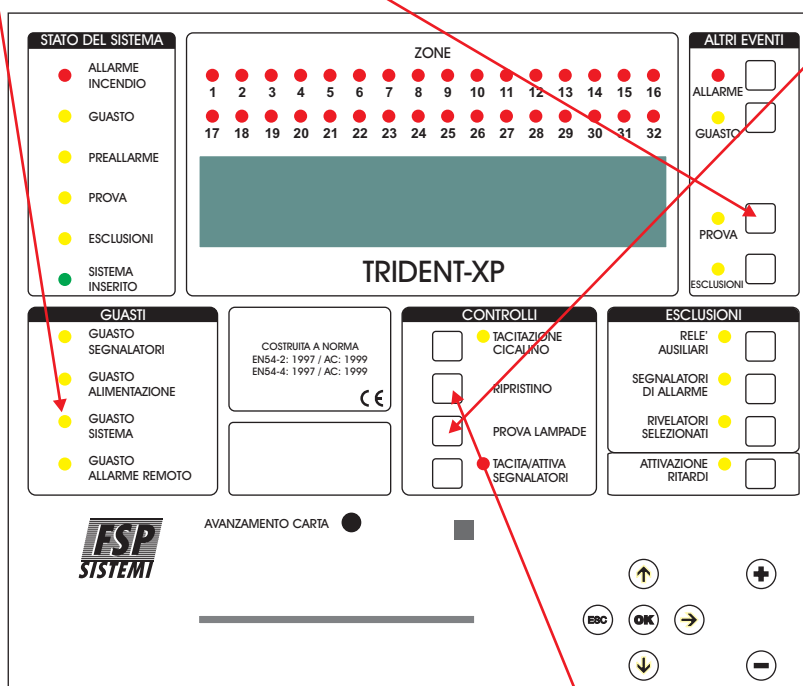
STATO DEL SISTEMA

ALLARME INCENDIO

GUASTO

PREALLARME

PROVA

ESCLUSIONI

SISTEMA INSERITO

ZONE

| 1 | 2 | 3 | 4 | 5 | 6 | 7 | 8 | 9 | 10 | 11 | 12 | 13 | 14 | 15 | 16 |
|---|---|---|---|---|---|---|---|---|---|---|---|---|---|---|---|
| 17 | 18 | 19 | 20 | 21 | 22 | 23 | 24 | 25 | 26 | 27 | 28 | 29 | 30 | 31 | 32 |

TRIDENT-XP

ALTRI EVENTI

ALLARME

GUASTO

PROVA

ESCLUSIONI

GUASTI

GUASTO SEGNALATORI

GUASTO ALIMENTAZIONE

GUASTO SISTEMA

GUASTO ALLARME REMOTO

COSTRUITA A NORMA
EN54-2: 1997 / AC: 1999
EN54-4: 1997 / AC: 1999
CE

CONTROLLI

TACITAZIONE CICALINO

RIPRISTINO

PROVA LAMPADE

TACITA/ATTIVA SEGNALATORI

ESCLUSIONI

RELE' AUSILIARI

SEGNALATORI DI ALLARME

RIVELATORI SELEZIONATI

ATTIVAZIONE RITARDI

FSP SISTEMI

AVANZAMENTO CARTA

ESC

OK